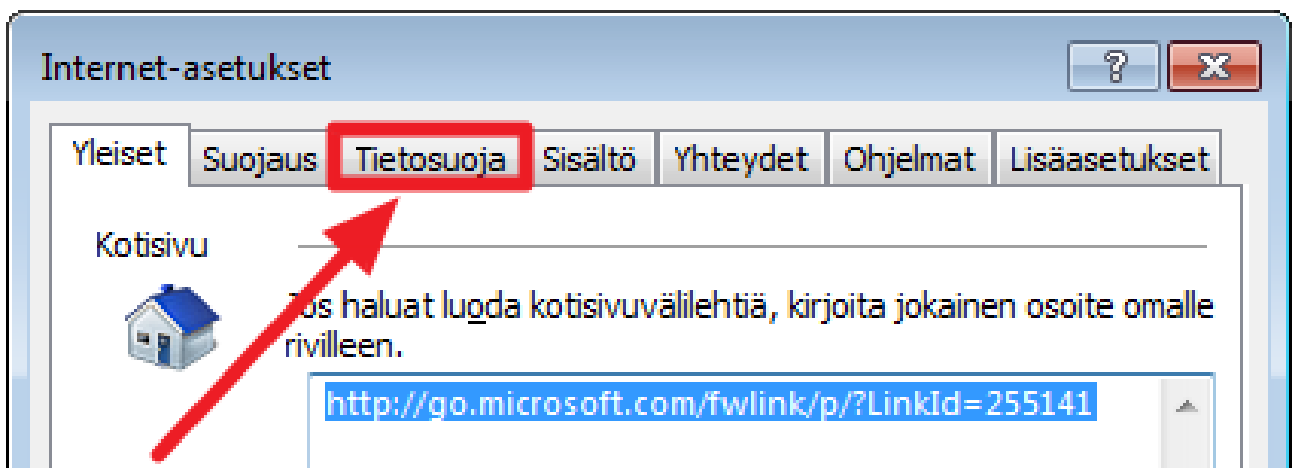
Internet-asetukset

?

Yleiset Suojaus Tietosuoja Sisältö Yhteydet Ohjelmat Lisäasetukset

Kotisivu

Jos haluat luoda kotisivuvälilehtiä, kirjoita jokainen osoite omalle rivilleen.

http://go.microsoft.com/fwlink/p/?LinkId=255141